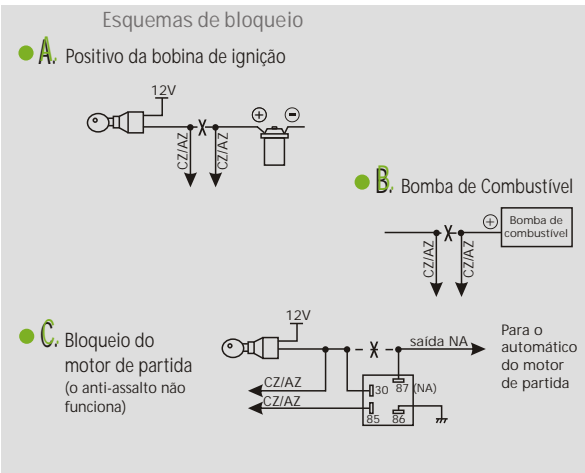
Esquemas de bloqueio

A. Positivo da bobina de ignição

12V
CZ/AZ
CZ/AZ
⊕ ⊖

B. Bomba de Combustível

Bomba de combustível
⊕
CZ/AZ
CZ/AZ

C. Bloqueio do motor de partida (o anti-assalto não funciona)

12V
saída NA
Para o automático do motor de partida
CZ/AZ
CZ/AZ
30
87 (NA)
85
86